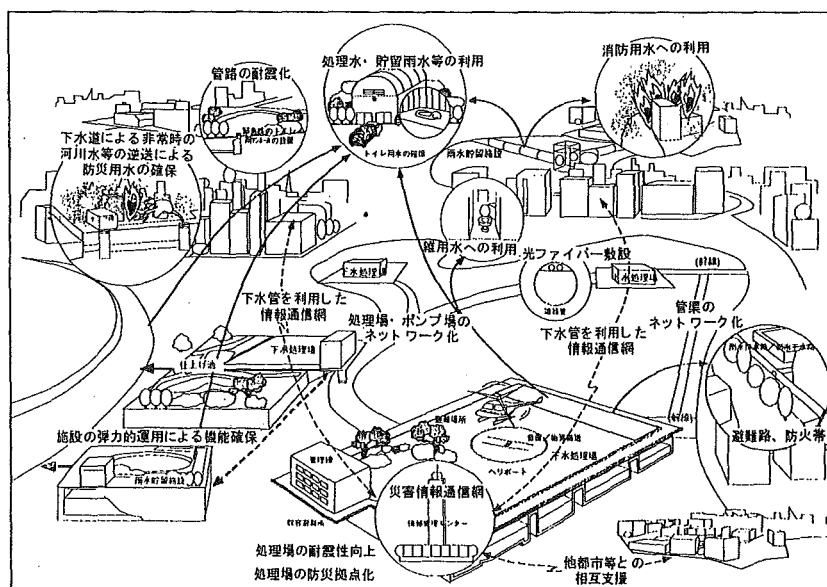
管路の耐震化

処理水・貯留雨水等の利用

トイレ用水の確保

消防用水への利用

下水道による非常時の河川水等の逆送による防災用水の確保

雨水貯留施設

雑用水への利用

光ファイバー敷設

下水処理場

水処理場

下水管を利用した情報通信網

処理場・ポンプ場のネットワーク化

下水管を利用した情報通信網

管渠のネットワーク化

下水処理場

施設の弾力的運用による機能確保

雨水貯留施設

ヘリポート

下水処理場

管理棟

災害情報通信網

避難路、防火帯

処理場の耐震性向上

処理場の防災拠点化

他都市等との相互支援